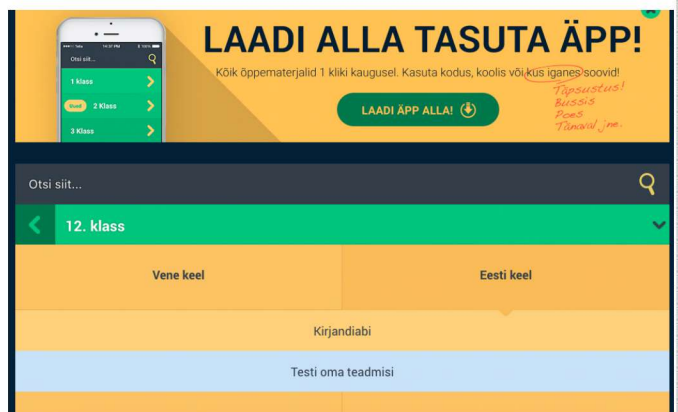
Tele 14:37 PM 100%
Otsi siit...
1 klass
Studi 2 Klass
3 Klass

LAADI ALLA TASUTA ÄPP!

Kõik õppematerjalid 1 kliki kaugusel. Kasuta kodus, koolis või kus iganes soovid!

Täpsustus!
Bussis
Poes
Tänaval jne.

LAADI ÄPP ALLA!

Otsi siit...

12. klass

Vene keel

Eesti keel

Kirjandiabi

Testi oma teadmisi